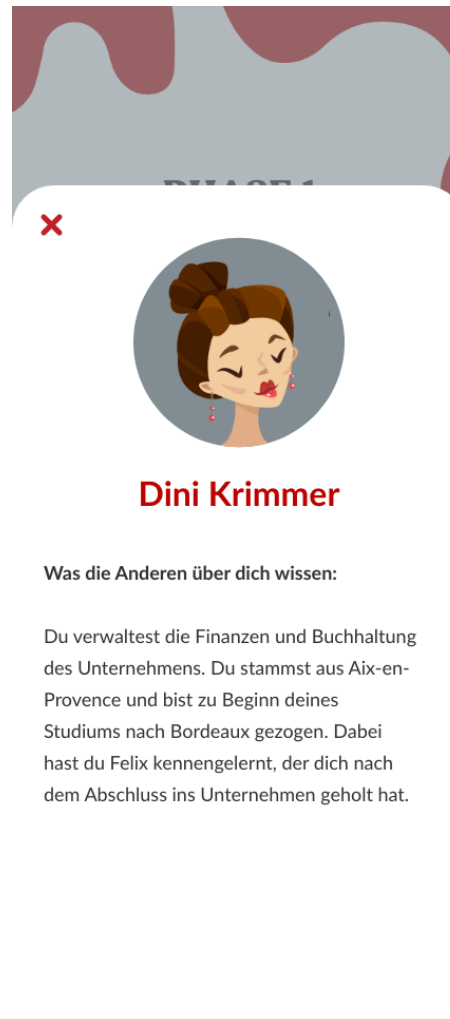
PHASE 1

×

Dini Krimmer

Was die Anderen über dich wissen:

Du verwaltest die Finanzen und Buchhaltung des Unternehmens. Du stammst aus Aix-en-Provence und bist zu Beginn deines Studiums nach Bordeaux gezogen. Dabei hast du Felix kennengelernt, der dich nach dem Abschluss ins Unternehmen geholt hat.